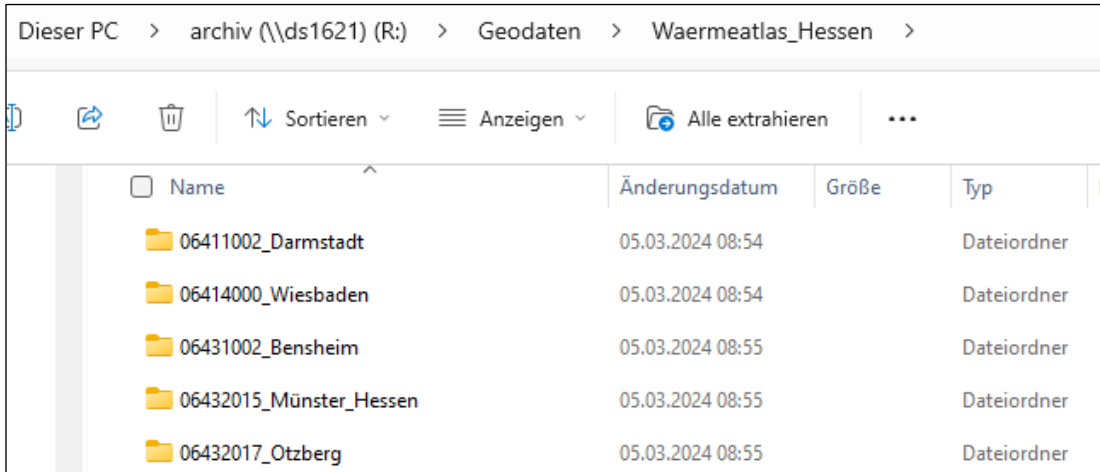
Dieser PC > archiv (\\ds1621) (R:) > Geodaten > Waermeatlas_Hessen >

Sortieren Anzeigen Alle extrahieren ...

| Name | Änderungsdatum | Größe | Typ |
|---|---|---|---|
| 06411002_Darmstadt | 05.03.2024 08:54 | | Dateiordner |
| 06414000_Wiesbaden | 05.03.2024 08:54 | | Dateiordner |
| 06431002_Bensheim | 05.03.2024 08:55 | | Dateiordner |
| 06432015_Münster_Hessen | 05.03.2024 08:55 | | Dateiordner |
| 06432017_Otzberg | 05.03.2024 08:55 | | Dateiordner |